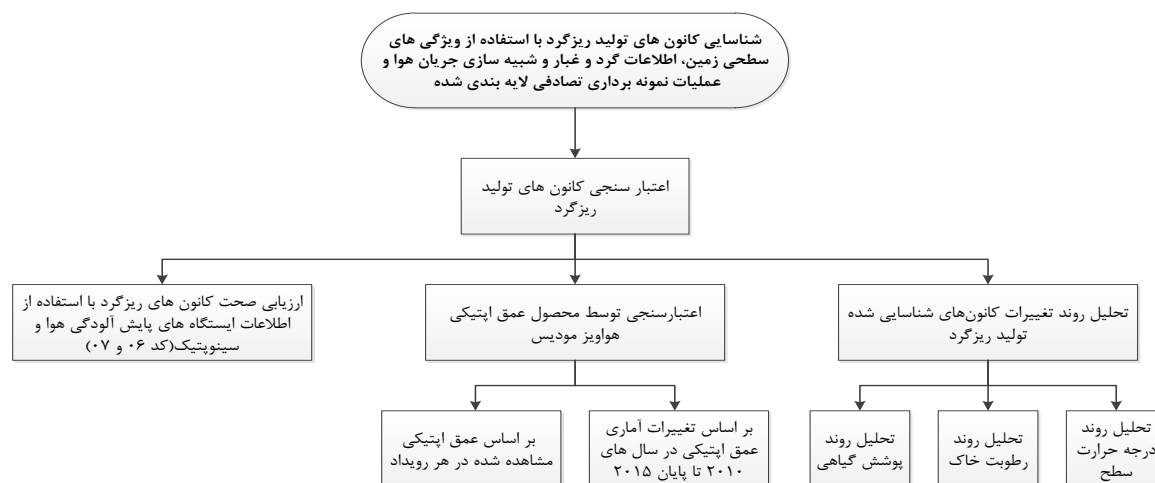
شناسایی کانون های تولید ریزگرد با استفاده از ویژگی های سطحی زمین، اطلاعات گرد و غبار و شبیه سازی جریان هوا و عملیات نمونه برداری تصادفی لایه بندی شده

اعتبار سنجی کانون های تولید ریزگرد

تحلیل روند تغییرات کانون‌های شناسایی شده تولید ریزگرد

اعتبارسنجی توسط محصول عمق اپتیکی هواویز مودیس

ارزیابی صحت کانون های ریزگرد با استفاده از اطلاعات ایستگاه های پایش آلودگی هوا و سینوپتیک(کد ۰۶ و ۰۷)

تحلیل روند درجه حرارت سطح

تحلیل روند رطوبت خاک

تحلیل روند پوشش گیاهی

بر اساس تغییرات آماری عمق اپتیکی در سال های ۲۰۱۰ تا پایان ۲۰۱۵

بر اساس عمق اپتیکی مشاهده شده در هر رویداد